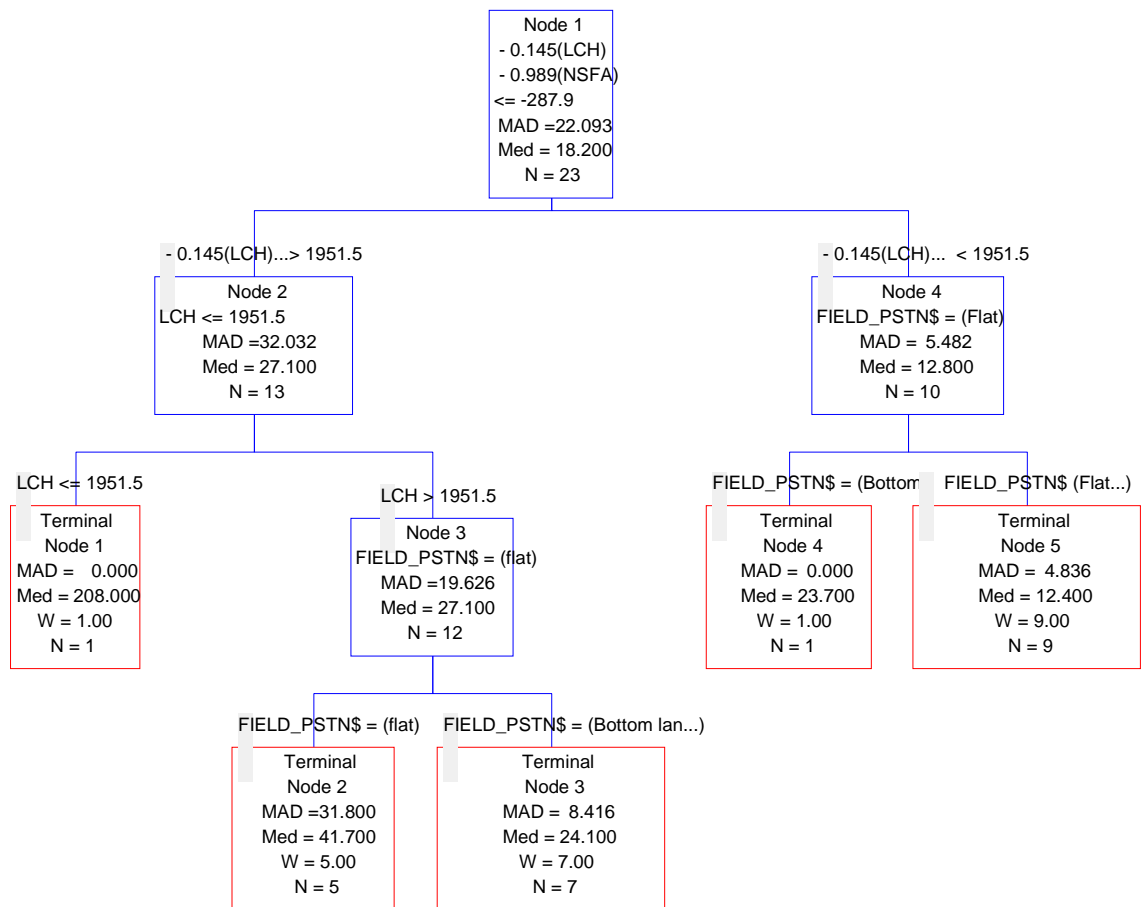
Node 1
- 0.145(LCH)
- 0.989(NSFA)
<= -287.9
MAD =22.093
Med = 18.200
N = 23

- 0.145(LCH)...> 1951.5

Node 2
LCH <= 1951.5
MAD =32.032
Med = 27.100
N = 13

- 0.145(LCH)... < 1951.5

Node 4
FIELD_PSTN$ = (Flat)
MAD = 5.482
Med = 12.800
N = 10

LCH <= 1951.5

Terminal
Node 1
MAD = 0.000
Med = 208.000
W = 1.00
N = 1

LCH > 1951.5

Node 3
FIELD_PSTN$ = (flat)
MAD =19.626
Med = 27.100
N = 12

FIELD_PSTN$ = (Bottom

Terminal
Node 4
MAD = 0.000
Med = 23.700
W = 1.00
N = 1

FIELD_PSTN$ (Flat...)

Terminal
Node 5
MAD = 4.836
Med = 12.400
W = 9.00
N = 9

FIELD_PSTN$ = (flat)

Terminal
Node 2
MAD =31.800
Med = 41.700
W = 5.00
N = 5

FIELD_PSTN$ = (Bottom lan...)

Terminal
Node 3
MAD = 8.416
Med = 24.100
W = 7.00
N = 7